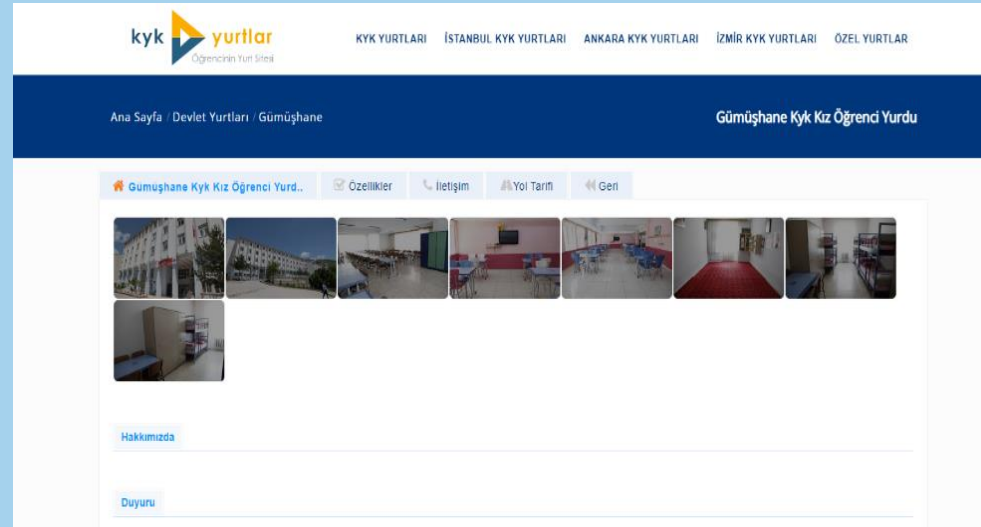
kyk yurtlar
Öğrencinin Yurt Sitesi

KYK YURTLARI İSTANBUL KYK YURTLARI ANKARA KYK YURTLARI İZMİR KYK YURTLARI ÖZEL YURTLAR

Ana Sayfa / Devlet Yurtları / Gümüşhane

Gümüşhane Kyk Kız Öğrenci Yurdu

Gumuşhane Kyk Kız Öğrenci Yurd.. Özellikler İletişim Yol Tarifi Geri

Hakkımızda

Duyuru